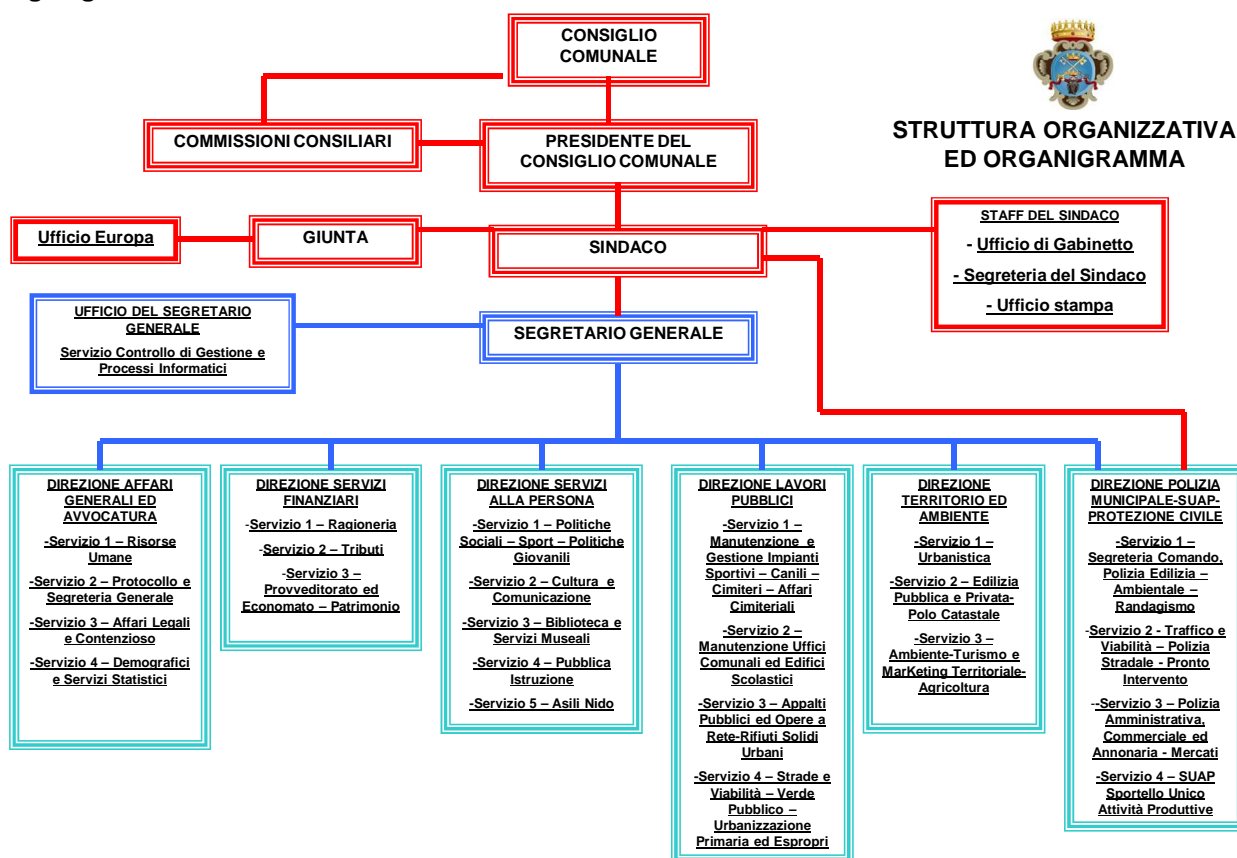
CONSIGLIO COMUNALE

STRUTTURA ORGANIZZATIVA ED ORGANIGRAMMA

COMMISSIONI CONSILIARI

PRESIDENTE DEL CONSIGLIO COMUNALE

Ufficio Europa

GIUNTA

SINDACO

STAFF DEL SINDACO
- Ufficio di Gabinetto
- Segreteria del Sindaco
- Ufficio stampa

UFFICIO DEL SEGRETARIO GENERALE
Servizio Controllo di Gestione e Processi Informatici

SEGRETARIO GENERALE

DIREZIONE AFFARI GENERALI ED AVVOCATURA
-Servizio 1 – Risorse Umane
-Servizio 2 – Protocollo e Segreteria Generale
-Servizio 3 – Affari Legali e Contenzioso
-Servizio 4 – Demografici e Servizi Statistici

DIREZIONE SERVIZI FINANZIARI
-Servizio 1 – Ragioneria
-Servizio 2 – Tributi
-Servizio 3 – Provveditorato ed Economato – Patrimonio

DIREZIONE SERVIZI ALLA PERSONA
-Servizio 1 – Politiche Sociali – Sport – Politiche Giovanili
-Servizio 2 – Cultura e Comunicazione
-Servizio 3 – Biblioteca e Servizi Museali
-Servizio 4 – Pubblica Istruzione
-Servizio 5 – Asili Nido

DIREZIONE LAVORI PUBBLICI
-Servizio 1 – Manutenzione e Gestione Impianti Sportivi – Canili – Cimiteri – Affari Cimiteriali
-Servizio 2 – Manutenzione Uffici Comunali ed Edifici Scolastici
-Servizio 3 – Appalti Pubblici ed Opere a Rete-Rifiuti Solidi Urbani
-Servizio 4 – Strade e Viabilità – Verde Pubblico – Urbanizzazione Primaria ed Espropri

DIREZIONE TERRITORIO ED AMBIENTE
-Servizio 1 – Urbanistica
-Servizio 2 – Edilizia Pubblica e Privata-Polo Catastale
-Servizio 3 – Ambiente-Turismo e MarKeting Territoriale-Agricoltura

DIREZIONE POLIZIA MUNICIPALE-SUAP-PROTEZIONE CIVILE
-Servizio 1 – Segreteria Comando, Polizia Edilizia – Ambientale – Randagismo
-Servizio 2 - Traffico e Viabilità – Polizia Stradale - Pronto Intervento
--Servizio 3 – Polizia Amministrativa, Commerciale ed Annonaria - Mercati
-Servizio 4 – SUAP Sportello Unico Attività Produttive